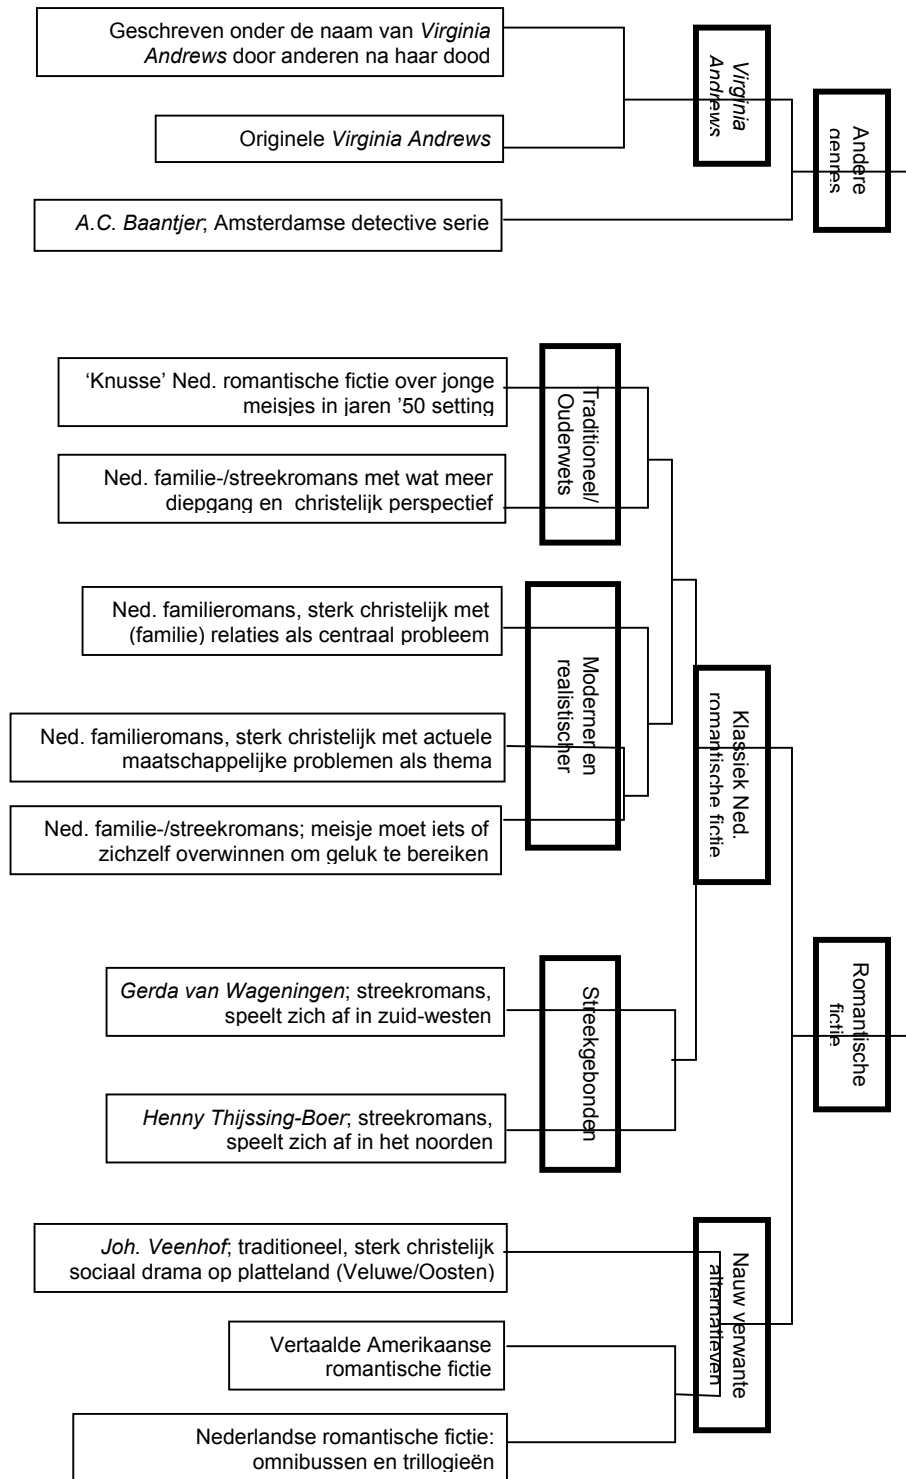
Geschreven onder de naam van *Virginia Andrews* door anderen na haar dood

Originele *Virginia Andrews*

*A.C. Baantjer*; Amsterdamse detective serie

*Virginia Andrews*

Andere genres

'Knusse' Ned. romantische fictie over jonge meisjes in jaren '50 setting

Ned. familie-/streekromans met wat meer diepgang en christelijk perspectief

Traditioneel/ Ouderwets

Ned. familieromans, sterk christelijk met (familie) relaties als centraal probleem

Ned. familieromans, sterk christelijk met actuele maatschappelijke problemen als thema

Ned. familie-/streekromans; meisje moet iets of zichzelf overwinnen om geluk te bereiken

Moderner en realistischer

Klassiek Ned. romantische fictie

*Gerda van Wageningen*; streekromans, speelt zich af in zuid-westen

*Henny Thijssing-Boer*; streekromans, speelt zich af in het noorden

Streekgebonden

Romantische fictie

*Joh. Veenhof*; traditioneel, sterk christelijk sociaal drama op platteland (Veluwe/Oosten)

Vertaalde Amerikaanse romantische fictie

Nederlandse romantische fictie: omnibussen en trillogieën

Nauw verwante alternatieven